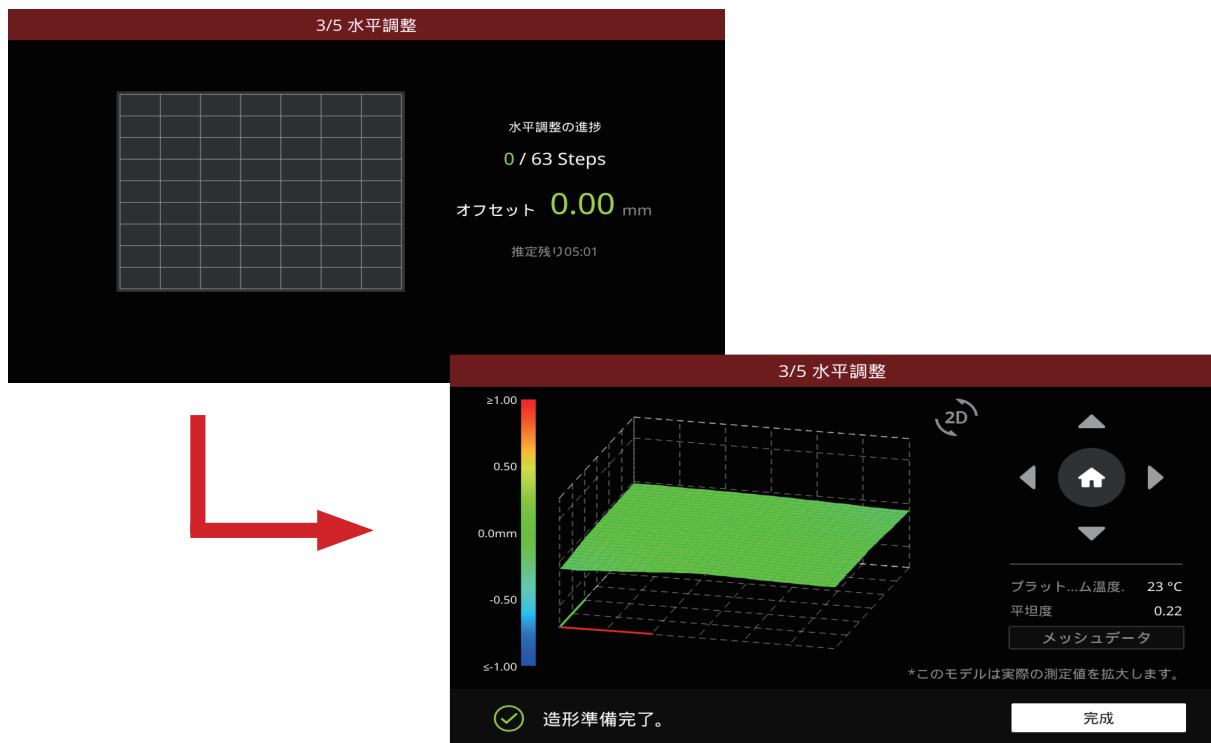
3/5 水平調整

水平調整の進捗

0 / 63 Steps

オフセット 0.00 mm

推定残り05:01

3/5 水平調整

≥1.00

0.50

0.0mm

-0.50

≤-1.00

2D

プラット...ム温度. 23 °C

平坦度 0.22

メッシュデータ

*このモデルは実際の測定値を拡大します。

造形準備完了。

完成